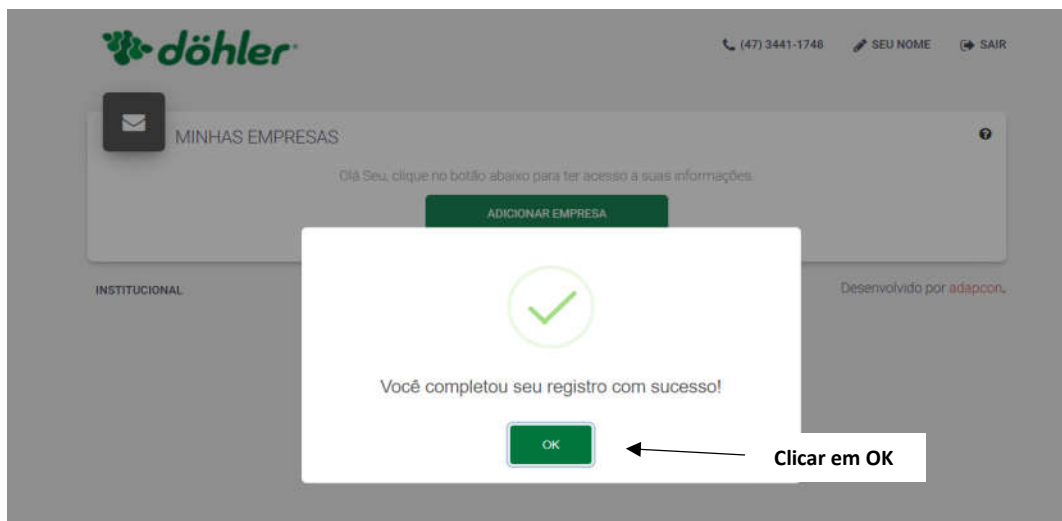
döhler

(47) 3441-1748 SEU NOME SAIR

MINHAS EMPRESAS

Olá Seu, clique no botão abaixo para ter acesso a suas informações.

ADICIONAR EMPRESA

INSTITUCIONAL

Desenvolvido por adapcon.

Você completou seu registro com sucesso!

OK

Clicar em OK